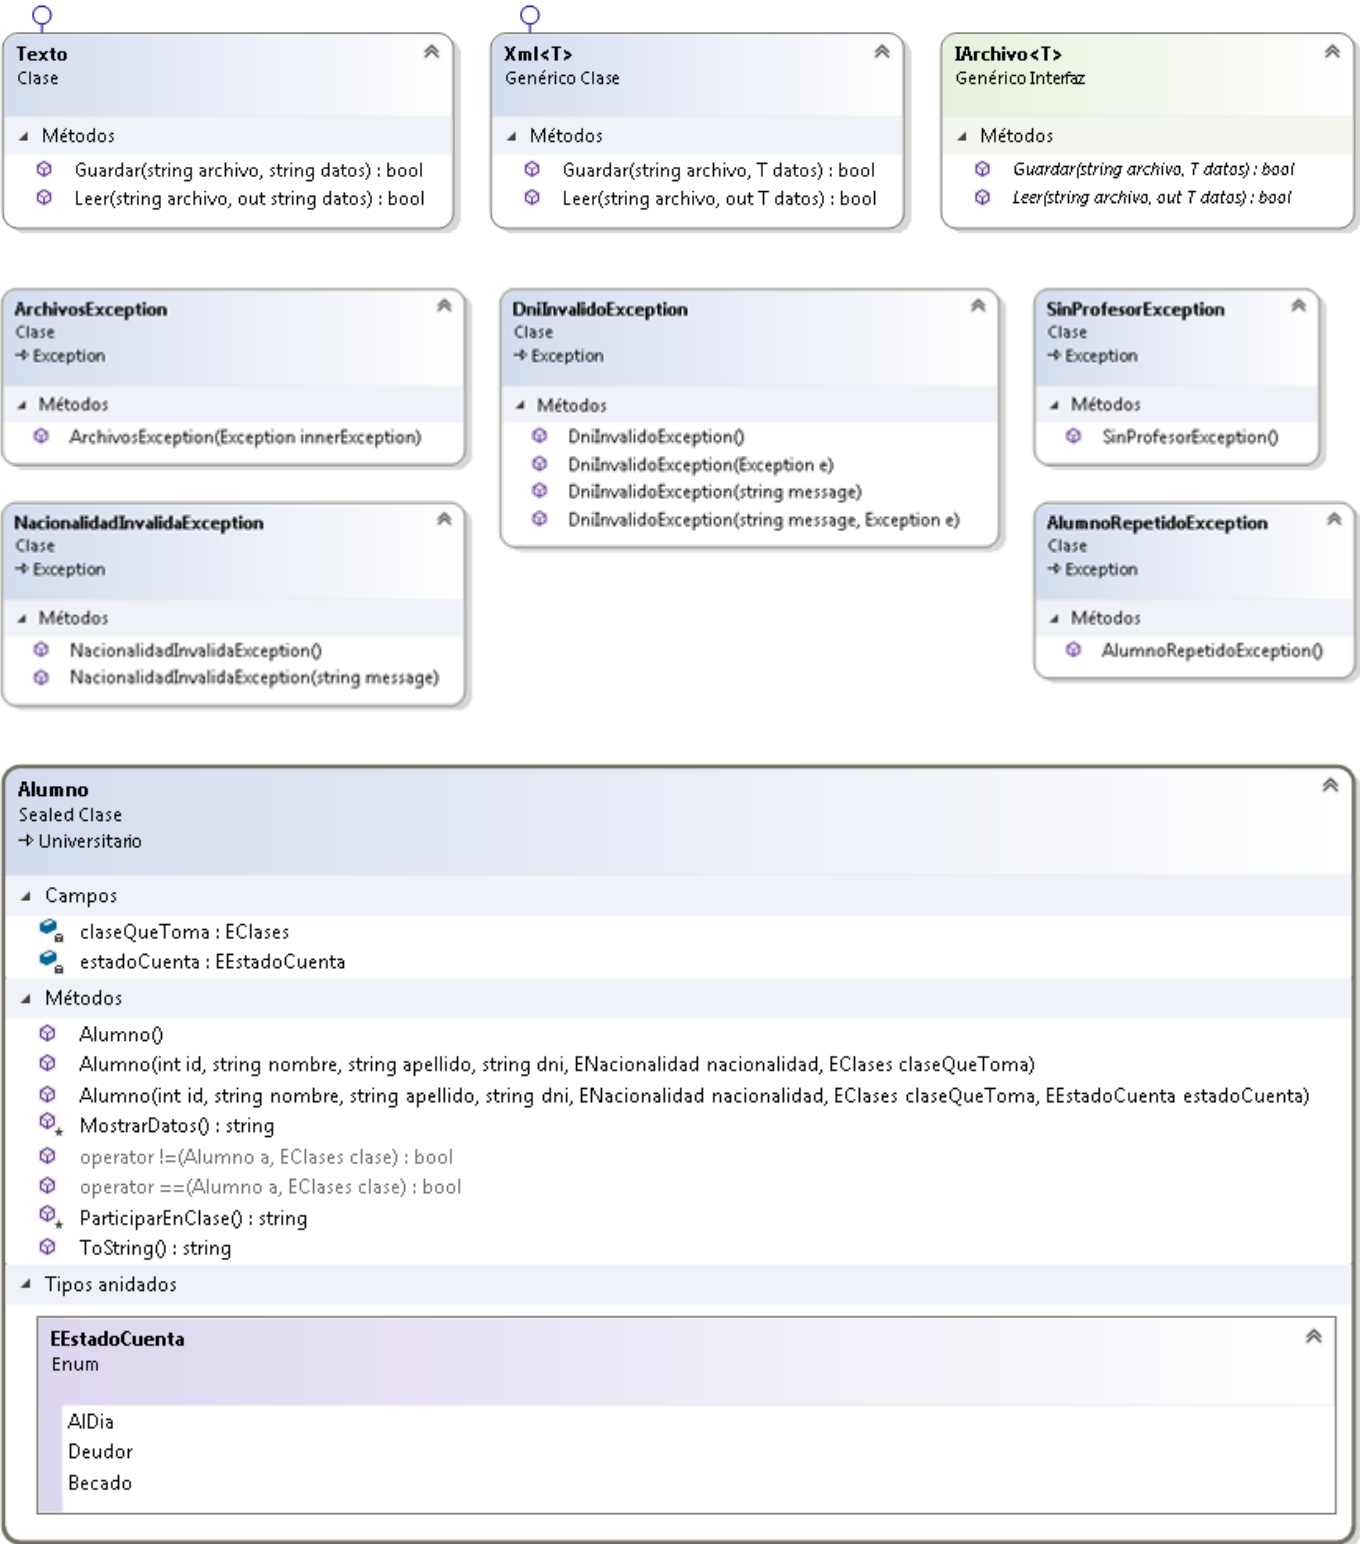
Texto
Clase

Métodos
Guardar(string archivo, string datos) : bool
Leer(string archivo, out string datos) : bool

Xml<T>
Genérico Clase

Métodos
Guardar(string archivo, T datos) : bool
Leer(string archivo, out T datos) : bool

IArchivo<T>
Genérico Interfaz

Métodos
Guardar(string archivo, T datos) : bool
Leer(string archivo, out T datos) : bool

ArchivosException
Clase
→ Exception

Métodos
ArchivosException(Exception innerException)

DniInvalidoException
Clase
→ Exception

Métodos
DniInvalidoException()
DniInvalidoException(Exception e)
DniInvalidoException(string message)
DniInvalidoException(string message, Exception e)

SinProfesorException
Clase
→ Exception

Métodos
SinProfesorException()

NacionalidadInvalidaException
Clase
→ Exception

Métodos
NacionalidadInvalidaException()
NacionalidadInvalidaException(string message)

AlumnoRepetidoException
Clase
→ Exception

Métodos
AlumnoRepetidoException()

Alumno
Sealed Clase
→ Universitario

Campos
claseQueToma : EClases
estadoCuenta : EEstadoCuenta

Métodos
Alumno()
Alumno(int id, string nombre, string apellido, string dni, ENacionalidad nacionalidad, EClases claseQueToma)
Alumno(int id, string nombre, string apellido, string dni, ENacionalidad nacionalidad, EClases claseQueToma, EEstadoCuenta estadoCuenta)
MostrarDatos() : string
operator !=(Alumno a, EClases clase) : bool
operator ==(Alumno a, EClases clase) : bool
ParticiparEnClase() : string
ToString() : string

Tipos anidados

EEstadoCuenta
Enum

AlDia
Deudor
Becado